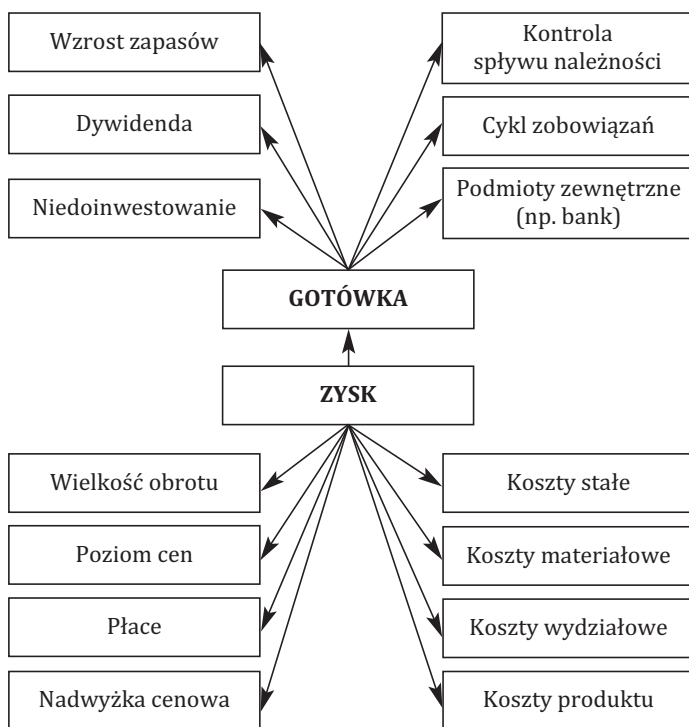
Wzrost zapasów

Kontrola spływu należności

Dywidenda

Cykl zobowiązań

Niedoinwestowanie

Podmioty zewnętrzne (np. bank)

GOTÓWKA

ZYSK

Wielkość obrotu

Koszty stałe

Poziom cen

Koszty materiałowe

Płace

Koszty wydziałowe

Nadwyżka cenowa

Koszty produktu